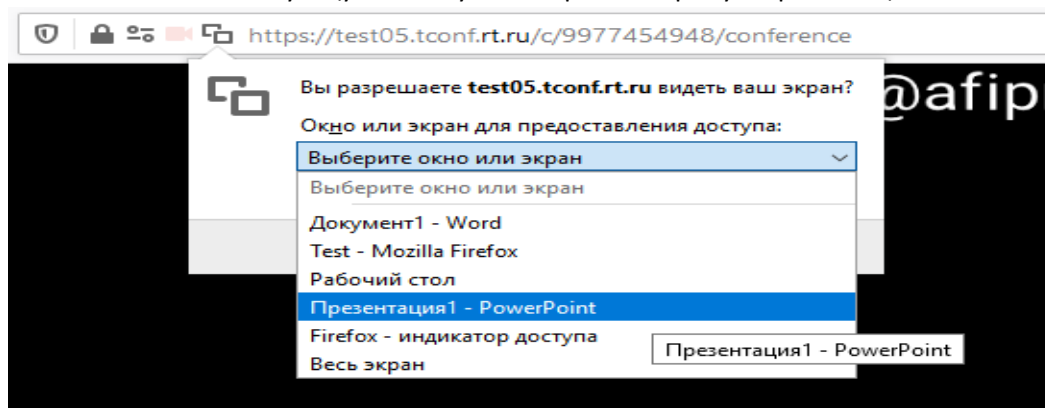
https://test05.tconf.rt.ru/c/9977454948/conference

Вы разрешаете test05.tconf.rt.ru видеть ваш экран?

Окно или экран для предоставления доступа:

Выберите окно или экран

Выберите окно или экран

Документ1 - Word
Test - Mozilla Firefox
Рабочий стол
Презентация1 - PowerPoint
Firefox - индикатор доступа
Весь экран

Презентация1 - PowerPoint

@afip